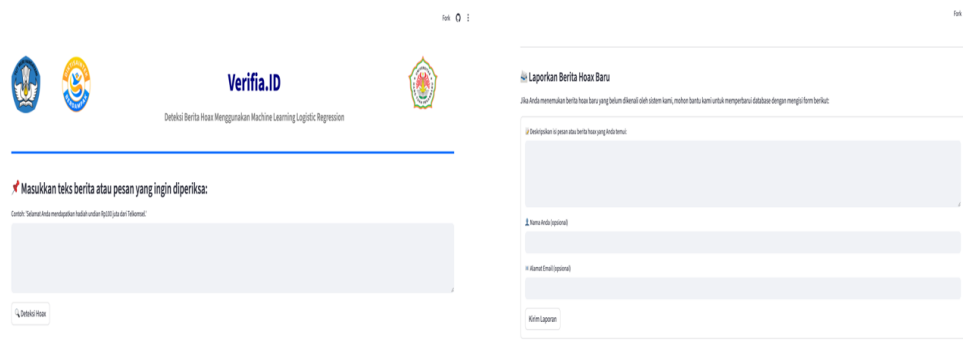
Fork

Verifia.ID

Deteksi Berita Hoax Menggunakan Machine Learning Logistic Regression

📌 Masukkan teks berita atau pesan yang ingin diperiksa:

Contoh: "Selamat Anda mendapatkan hadiah undian Rp100 juta dari Telkomsel."

🔍 Deteksi Hoax

Fork

Laporkan Berita Hoax Baru

Jika Anda menemukan berita hoax baru yang belum dikenali oleh sistem kami, mohon bantu kami untuk memperbarui database dengan mengisi form berikut:

Deskripsikan isi pesan atau berita hoax yang Anda temui:

👤 Nama Anda (opsional)

Alamat Email (opsional)

Kirim Laporan